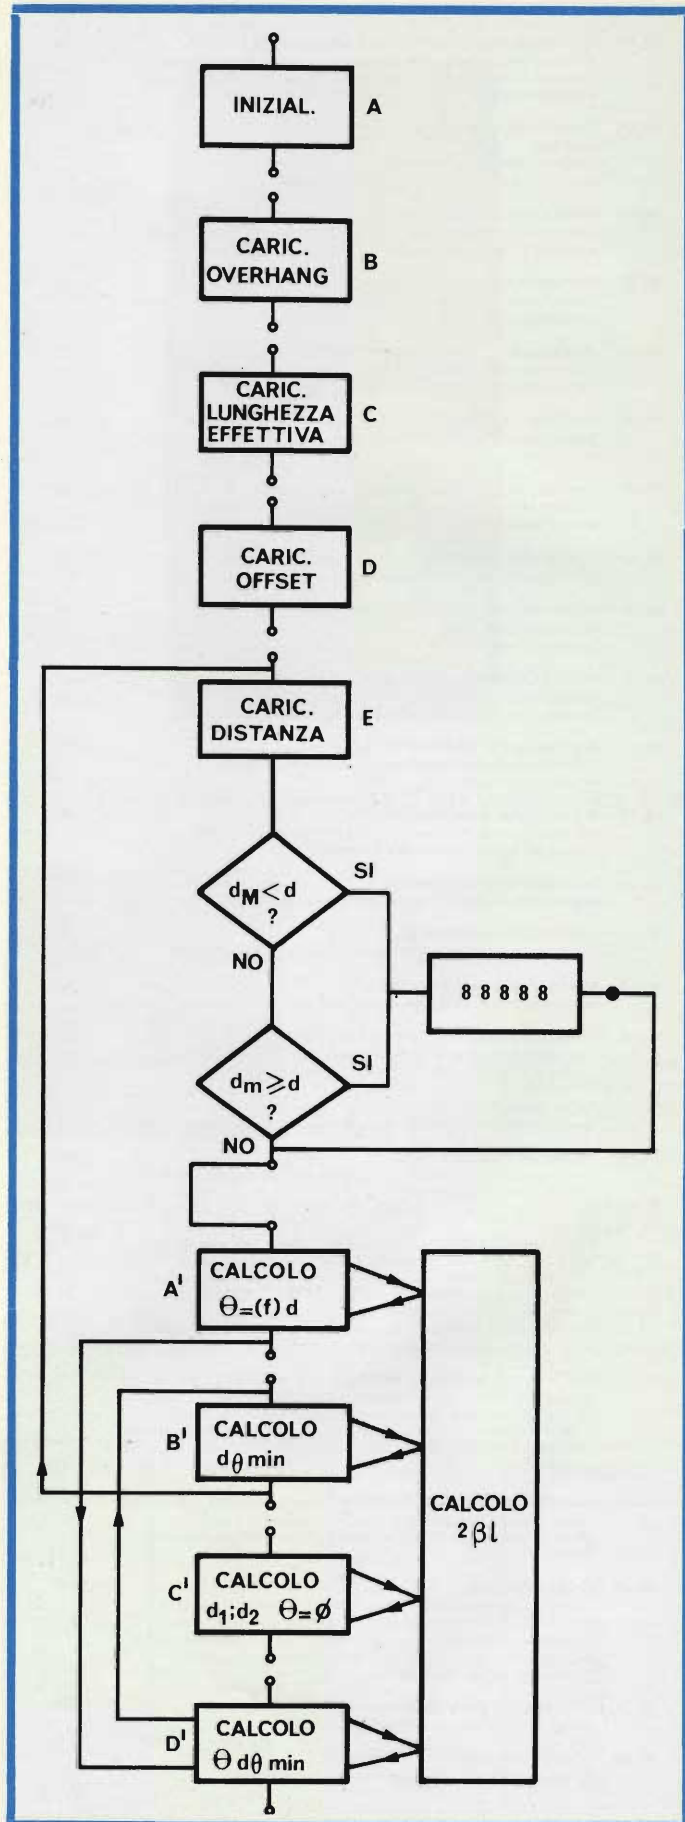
INIZIAL.
A

CARIC. OVERHANG
B

CARIC. LUNGHEZZA EFFETTIVA
C

CARIC. OFFSET
D

CARIC. DISTANZA
E

$d_M < d$ ?
SI
NO

88888

$d_m \geq d$ ?
SI
NO

A'
CALCOLO
$\Theta = (f)\, d$

B'
CALCOLO
$d\theta$ min

C'
CALCOLO
$d_1; d_2 \quad \Theta = \emptyset$

D'
CALCOLO
$\Theta\, d\theta$ min

CALCOLO
$2\beta l$